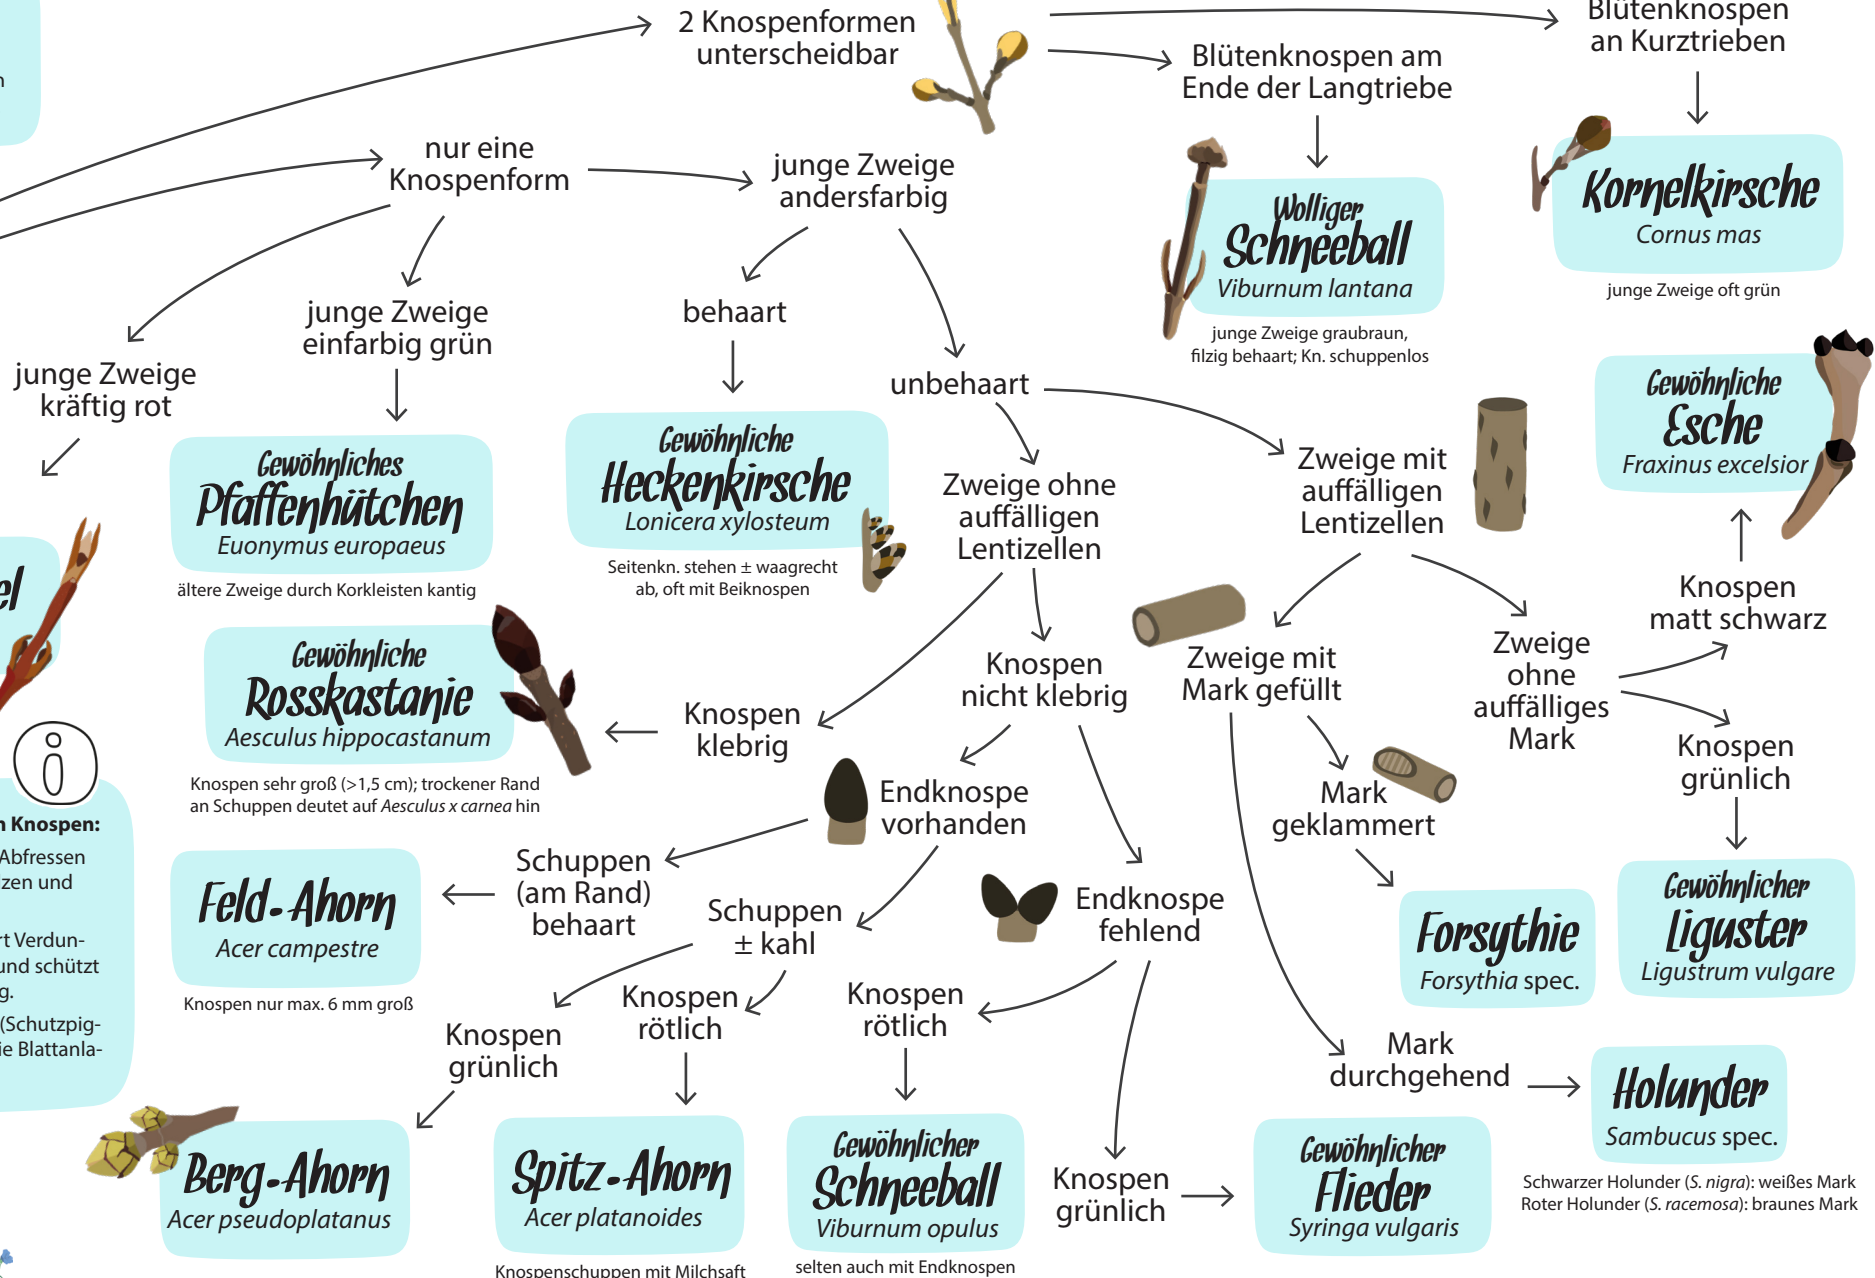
2 Knospenformen unterscheidbar

Blütenknospen am Ende der Langtriebe

Blütenknospen an Kurztrieben

nur eine Knospenform

junge Zweige andersfarbig

Wolliger Schneeball
Viburnum lantana
junge Zweige graubraun, filzig behaart; Kn. schuppenlos

Kornelkirsche
Cornus mas
junge Zweige oft grün

junge Zweige einfarbig grün

behaart

junge Zweige kräftig rot

unbehaart

Gewöhnliche Esche
Fraxinus excelsior

Gewöhnliches Pfaffenhütchen
Euonymus europaeus
ältere Zweige durch Korkleisten kantig

Gewöhnliche Heckenkirsche
Lonicera xylosteum
Seitenkn. stehen ± waagrecht ab, oft mit Beiknospen

Zweige ohne auffälligen Lentizellen

Zweige mit auffälligen Lentizellen

Knospen matt schwarz

Gewöhnliche Rosskastanie
Aesculus hippocastanum
Knospen sehr groß (>1,5 cm); trockener Rand an Schuppen deutet auf Aesculus x carnea hin

Knospen klebrig

Knospen nicht klebrig

Zweige mit Mark gefüllt

Zweige ohne auffälliges Mark

Knospen grünlich

Endknospe vorhanden

Mark geklammert

n Knospen:
Abfressen
zen und
t Verdun-
und schützt
g.
(Schutzpig-
ie Blattanla-

Feld-Ahorn
Acer campestre
Knospen nur max. 6 mm groß

Schuppen (am Rand) behaart

Schuppen ± kahl

Endknospe fehlend

Forsythie
Forsythia spec.

Gewöhnlicher Liguster
Ligustrum vulgare

Knospen grünlich

Knospen rötlich

Knospen rötlich

Mark durchgehend

Holunder
Sambucus spec.
Schwarzer Holunder (S. nigra): weißes Mark
Roter Holunder (S. racemosa): braunes Mark

Berg-Ahorn
Acer pseudoplatanus

Spitz-Ahorn
Acer platanoides
Knospenschuppen mit Milchsaft

Gewöhnlicher Schneeball
Viburnum opulus
selten auch mit Endknospen

Knospen grünlich

Gewöhnlicher Flieder
Syringa vulgaris